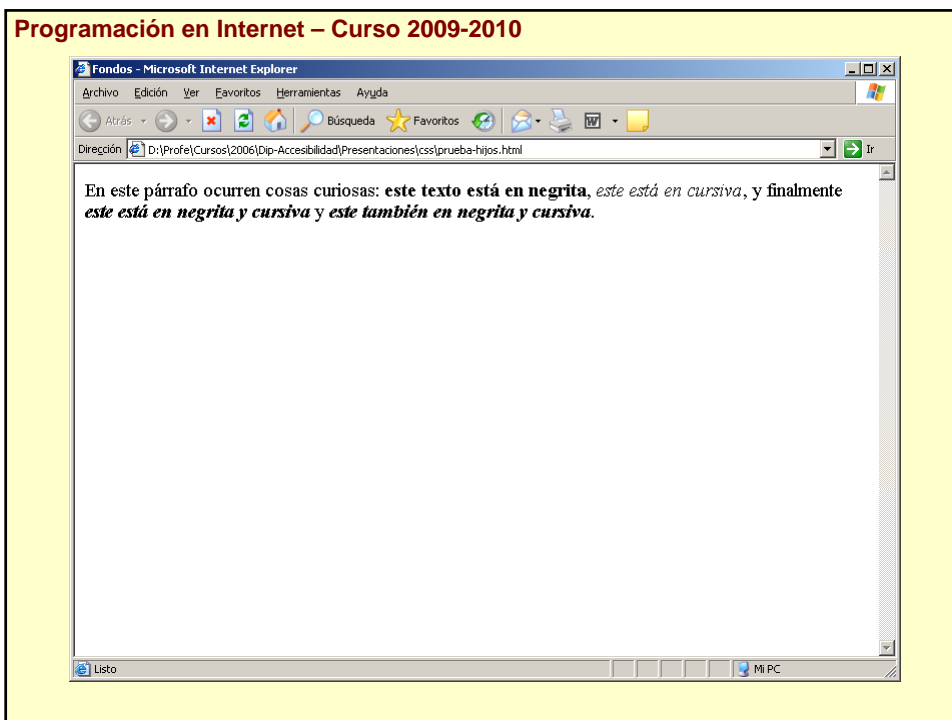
Programación en Internet – Curso 2009-2010

Fondos - Microsoft Internet Explorer

Archivo Edición Ver Favoritos Herramientas Ayuda

Atrás Búsqueda Favoritos

Dirección D:\Profe\Cursos\2006\Dip-Accesibilidad\Presentaciones\css\prueba-hijos.html Ir

En este párrafo ocurren cosas curiosas: **este texto está en negrita**, *este está en cursiva*, y finalmente ***este está en negrita y cursiva*** y ***este también en negrita y cursiva***.

Listo Mi PC